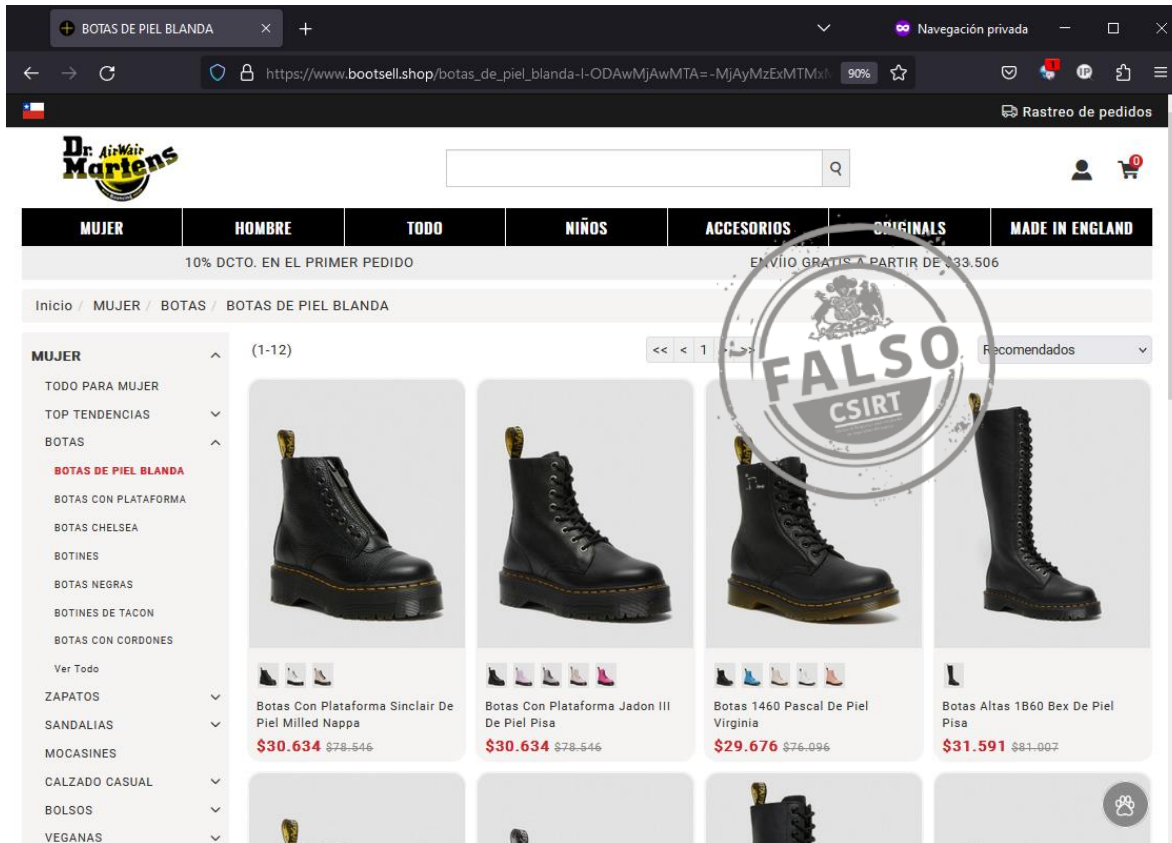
BOTAS DE PIEL BLANDA
Navegación privada
https://www.bootsell.shop/botas_de_piel_blanda-l-ODAwMjAwMTA=-MjAyMzExMTMx
90%
Rastreo de pedidos
Dr. AirWair Martens
Q
0
MUJER | HOMBRE | TODO | NIÑOS | ACCESORIOS | ORIGINALS | MADE IN ENGLAND
10% DCTO. EN EL PRIMER PEDIDO
ENVIIO GRATIS A PARTIR DE $33.506
Inicio / MUJER / BOTAS / BOTAS DE PIEL BLANDA
FALSO
CSIRT
MUJER
TODO PARA MUJER
TOP TENDENCIAS
BOTAS
BOTAS DE PIEL BLANDA
BOTAS CON PLATAFORMA
BOTAS CHELSEA
BOTINES
BOTAS NEGRAS
BOTINES DE TACON
BOTAS CON CORDONES
Ver Todo
ZAPATOS
SANDALIAS
MOCASINES
CALZADO CASUAL
BOLSOS
VEGANAS
(1-12)
<< < 1 > >>
Recomendados
Botas Con Plataforma Sinclair De Piel Milled Nappa
$30.634 $78.546
Botas Con Plataforma Jadon III De Piel Pisa
$30.634 $78.546
Botas 1460 Pascal De Piel Virginia
$29.676 $76.096
Botas Altas 1B60 Bex De Piel Pisa
$31.591 $81.007